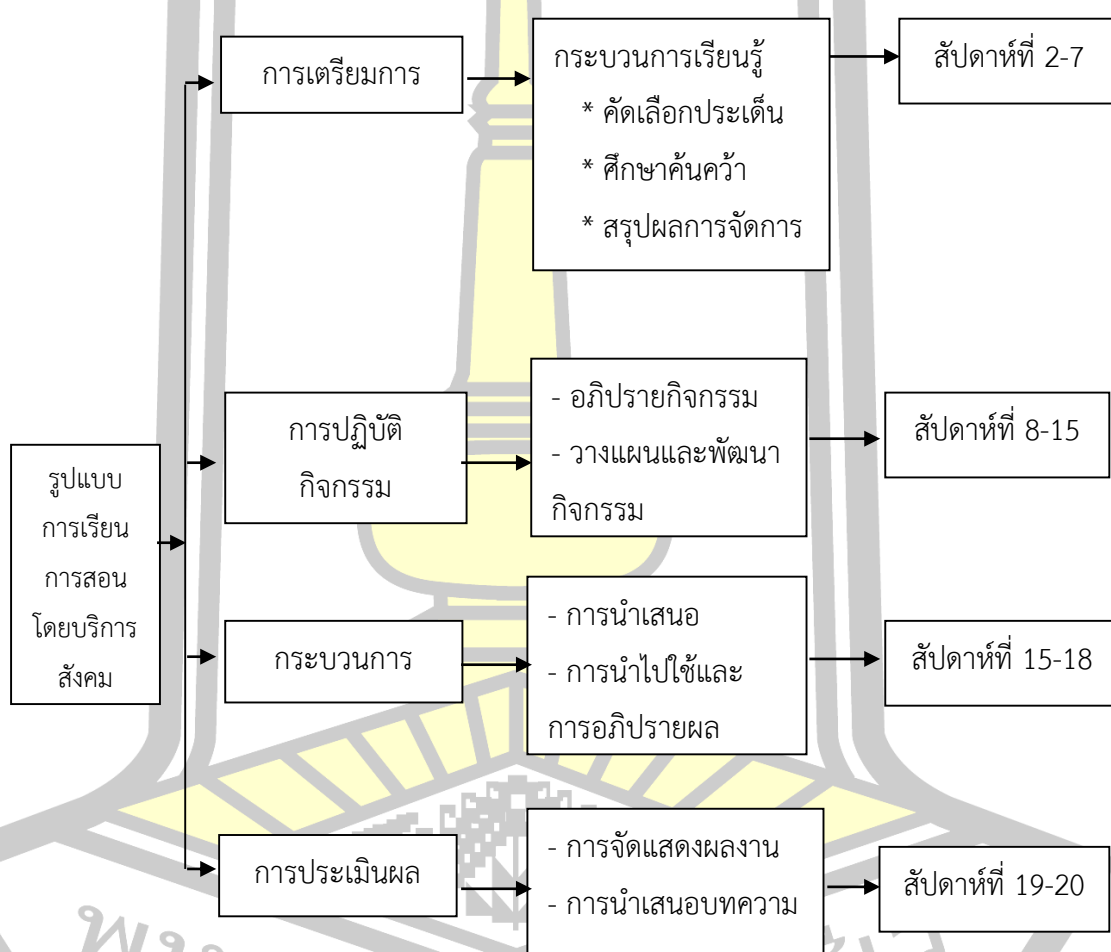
รูปแบบการเรียนการสอนโดยบริการสังคม

การเตรียมการ

กระบวนการเรียนรู้
* คัดเลือกประเด็น
* ศึกษาค้นคว้า
* สรุปผลการจัดการ

สัปดาห์ที่ 2-7

การปฏิบัติกิจกรรม

- อภิปรายกิจกรรม
- วางแผนและพัฒนากิจกรรม

สัปดาห์ที่ 8-15

กระบวนการ

- การนำเสนอ
- การนำไปใช้และการอภิปรายผล

สัปดาห์ที่ 15-18

การประเมินผล

- การจัดแสดงผลงาน
- การนำเสนอบทความ

สัปดาห์ที่ 19-20